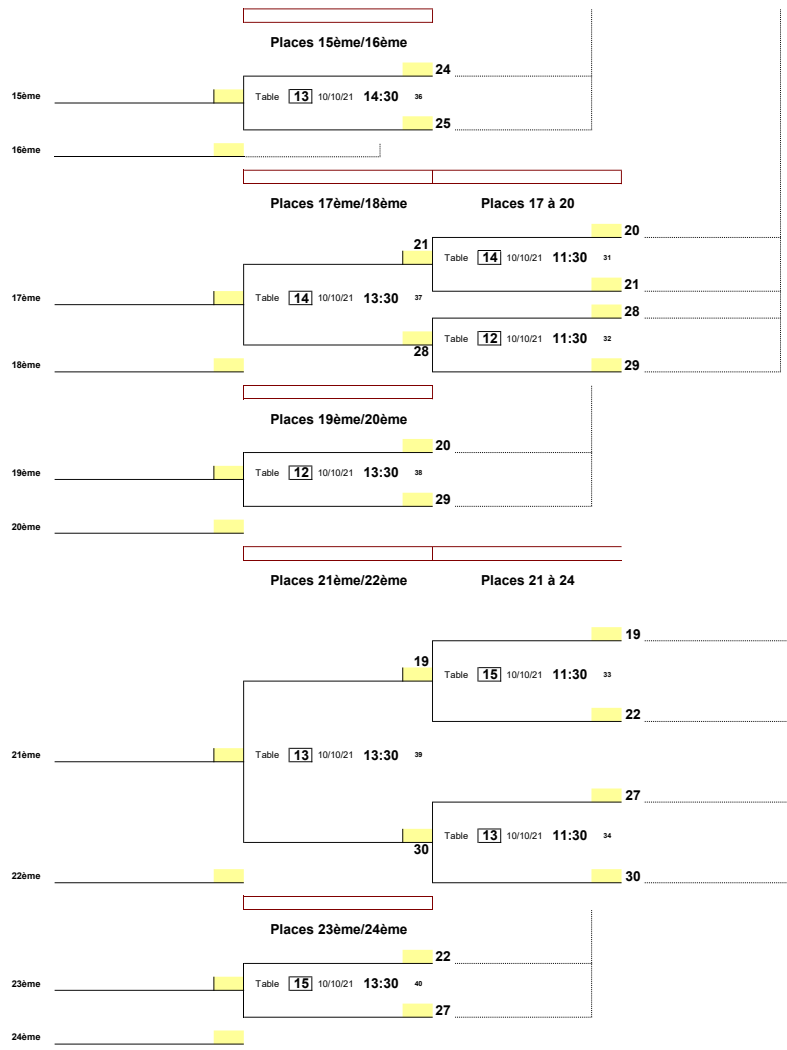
Places 15ème/16ème

24

15ème

Table 13 10/10/21 14:30 36

25

16ème

Places 17ème/18ème

Places 17 à 20

20

21

Table 14 10/10/21 11:30 31

17ème

Table 14 10/10/21 13:30 37

21

28

Table 12 10/10/21 11:30 32

28

18ème

29

Places 19ème/20ème

20

19ème

Table 12 10/10/21 13:30 38

29

20ème

Places 21ème/22ème

Places 21 à 24

19

19

Table 15 10/10/21 11:30 33

22

21ème

Table 13 10/10/21 13:30 39

27

Table 13 10/10/21 11:30 34

30

22ème

30

Places 23ème/24ème

22

23ème

Table 15 10/10/21 13:30 40

27

24ème